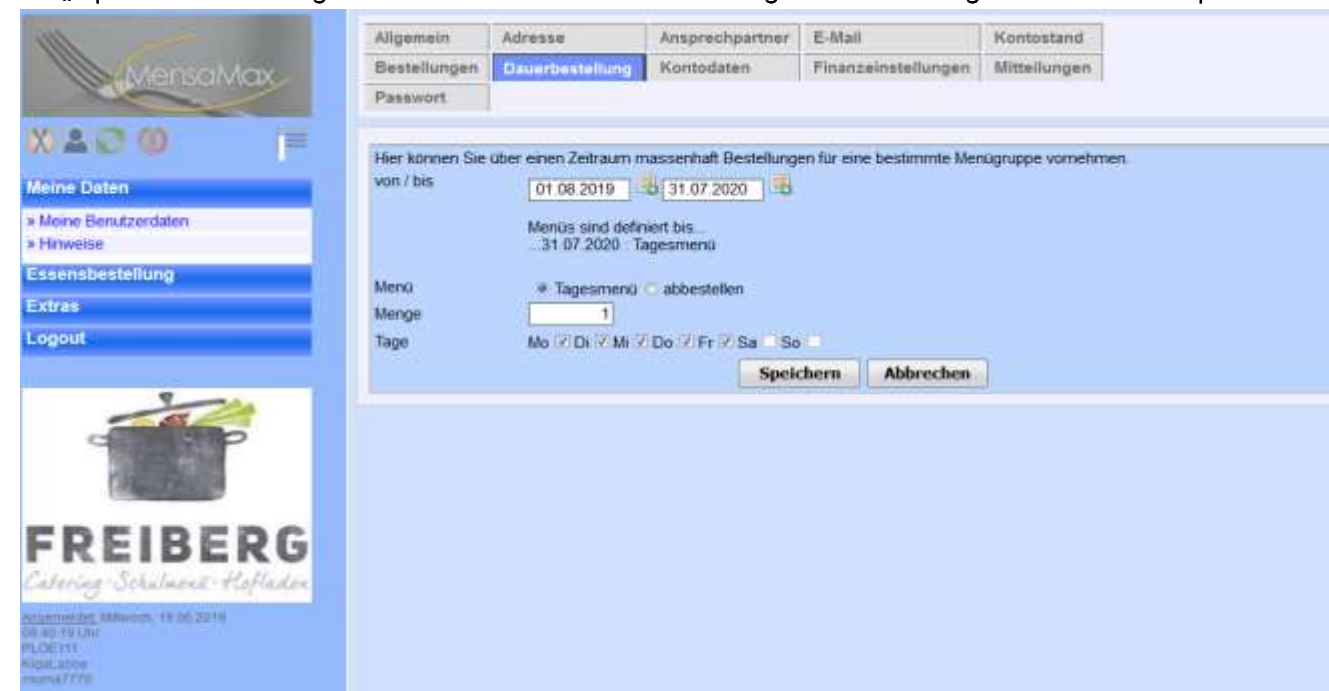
MensaMax

Meine Daten
» Meine Benutzerdaten
» Hinweise
Essensbestellung
Extras
Logout

FREIBERG
Catering · Schulmenü · Hofladen

Angemeldet: Mittwoch, 19.06.2019
09:40:19 Uhr
PLOE111
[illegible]
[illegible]

| Allgemein | Adresse | Ansprechpartner | E-Mail | Kontostand |
|---|---|---|---|---|
| Bestellungen | Dauerbestellung | Kontodaten | Finanzeinstellungen | Mitteilungen |
| Passwort | | | | |

Hier können Sie über einen Zeitraum massenhaft Bestellungen für eine bestimmte Menügruppe vornehmen.
von / bis 01.08.2019 31.07.2020
Menüs sind definiert bis...
...31.07.2020 : Tagesmenü
Menü Tagesmenü abbestellen
Menge 1
Tage Mo Di Mi Do Fr Sa So
Speichern Abbrechen